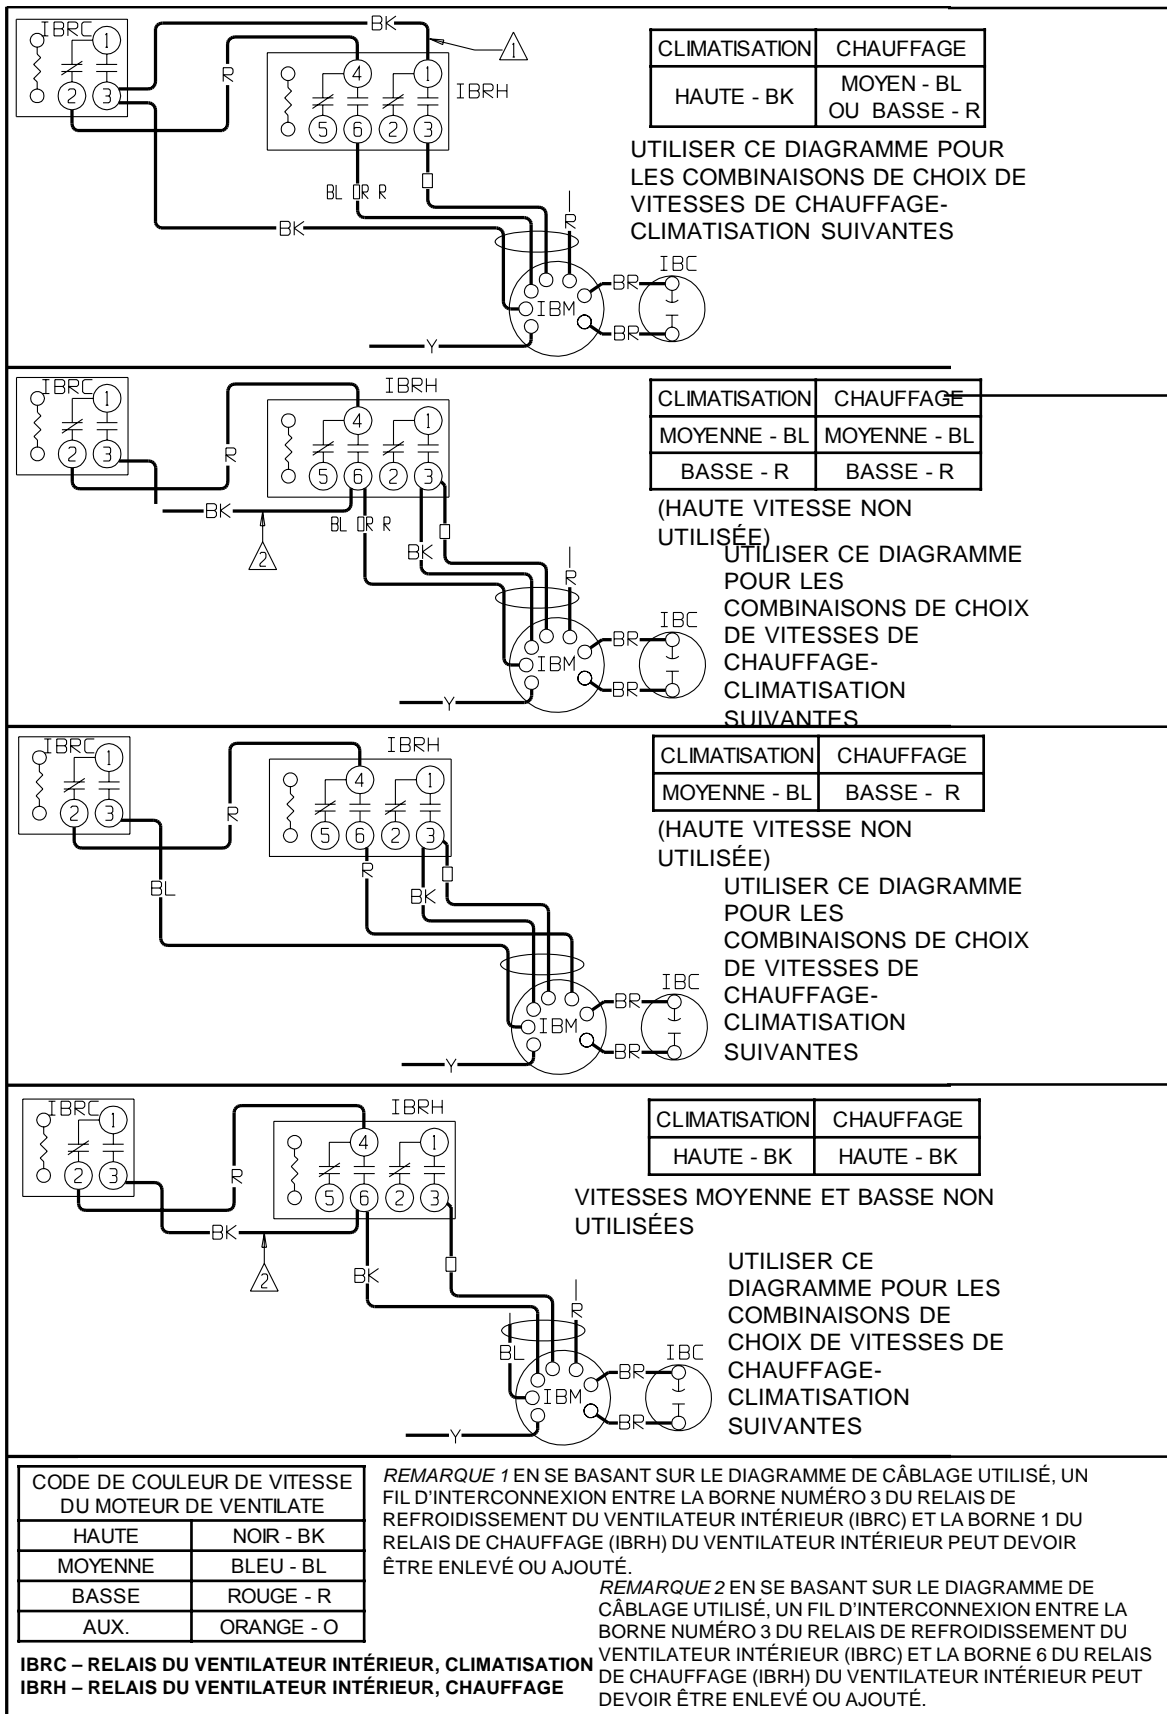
IBRC 1 2 3

BK

R

1

4 1

IBRH

5 6 2 3

BL OR R

BK

R

IBM

IBC

BR

BR

Y

| CLIMATISATION | CHAUFFAGE |
|---|---|
| HAUTE - BK | MOYEN - BL OU BASSE - R |

UTILISER CE DIAGRAMME POUR LES COMBINAISONS DE CHOIX DE VITESSES DE CHAUFFAGE-CLIMATISATION SUIVANTES

IBRC 1 2 3

IBRH

4 1

5 6 2 3

R

BK

2

BL OR R

BK

R

IBM

IBC

BR

BR

Y

| CLIMATISATION | CHAUFFAGE |
|---|---|
| MOYENNE - BL | MOYENNE - BL |
| BASSE - R | BASSE - R |

(HAUTE VITESSE NON UTILISÉE)

UTILISER CE DIAGRAMME POUR LES COMBINAISONS DE CHOIX DE VITESSES DE CHAUFFAGE-CLIMATISATION SUIVANTES

IBRC 1 2 3

IBRH

4 1

5 6 2 3

R

BL

R

BK

IBM

IBC

BR

BR

Y

| CLIMATISATION | CHAUFFAGE |
|---|---|
| MOYENNE - BL | BASSE - R |

(HAUTE VITESSE NON UTILISÉE)

UTILISER CE DIAGRAMME POUR LES COMBINAISONS DE CHOIX DE VITESSES DE CHAUFFAGE-CLIMATISATION SUIVANTES

IBRC 1 2 3

IBRH

4 1

5 6 2 3

R

BK

2

BK

R

BL

IBM

IBC

BR

BR

Y

| CLIMATISATION | CHAUFFAGE |
|---|---|
| HAUTE - BK | HAUTE - BK |

VITESSES MOYENNE ET BASSE NON UTILISÉES

UTILISER CE DIAGRAMME POUR LES COMBINAISONS DE CHOIX DE VITESSES DE CHAUFFAGE-CLIMATISATION SUIVANTES

| CODE DE COULEUR DE VITESSE DU MOTEUR DE VENTILATE | |
|---|---|
| HAUTE | NOIR - BK |
| MOYENNE | BLEU - BL |
| BASSE | ROUGE - R |
| AUX. | ORANGE - O |

IBRC – RELAIS DU VENTILATEUR INTÉRIEUR, CLIMATISATION
IBRH – RELAIS DU VENTILATEUR INTÉRIEUR, CHAUFFAGE

REMARQUE 1 EN SE BASANT SUR LE DIAGRAMME DE CÂBLAGE UTILISÉ, UN FIL D'INTERCONNEXION ENTRE LA BORNE NUMÉRO 3 DU RELAIS DE REFROIDISSEMENT DU VENTILATEUR INTÉRIEUR (IBRC) ET LA BORNE 1 DU RELAIS DE CHAUFFAGE (IBRH) DU VENTILATEUR INTÉRIEUR PEUT DEVOIR ÊTRE ENLEVÉ OU AJOUTÉ.

REMARQUE 2 EN SE BASANT SUR LE DIAGRAMME DE CÂBLAGE UTILISÉ, UN FIL D'INTERCONNEXION ENTRE LA BORNE NUMÉRO 3 DU RELAIS DE REFROIDISSEMENT DU VENTILATEUR INTÉRIEUR (IBRC) ET LA BORNE 6 DU RELAIS DE CHAUFFAGE (IBRH) DU VENTILATEUR INTÉRIEUR PEUT DEVOIR ÊTRE ENLEVÉ OU AJOUTÉ.